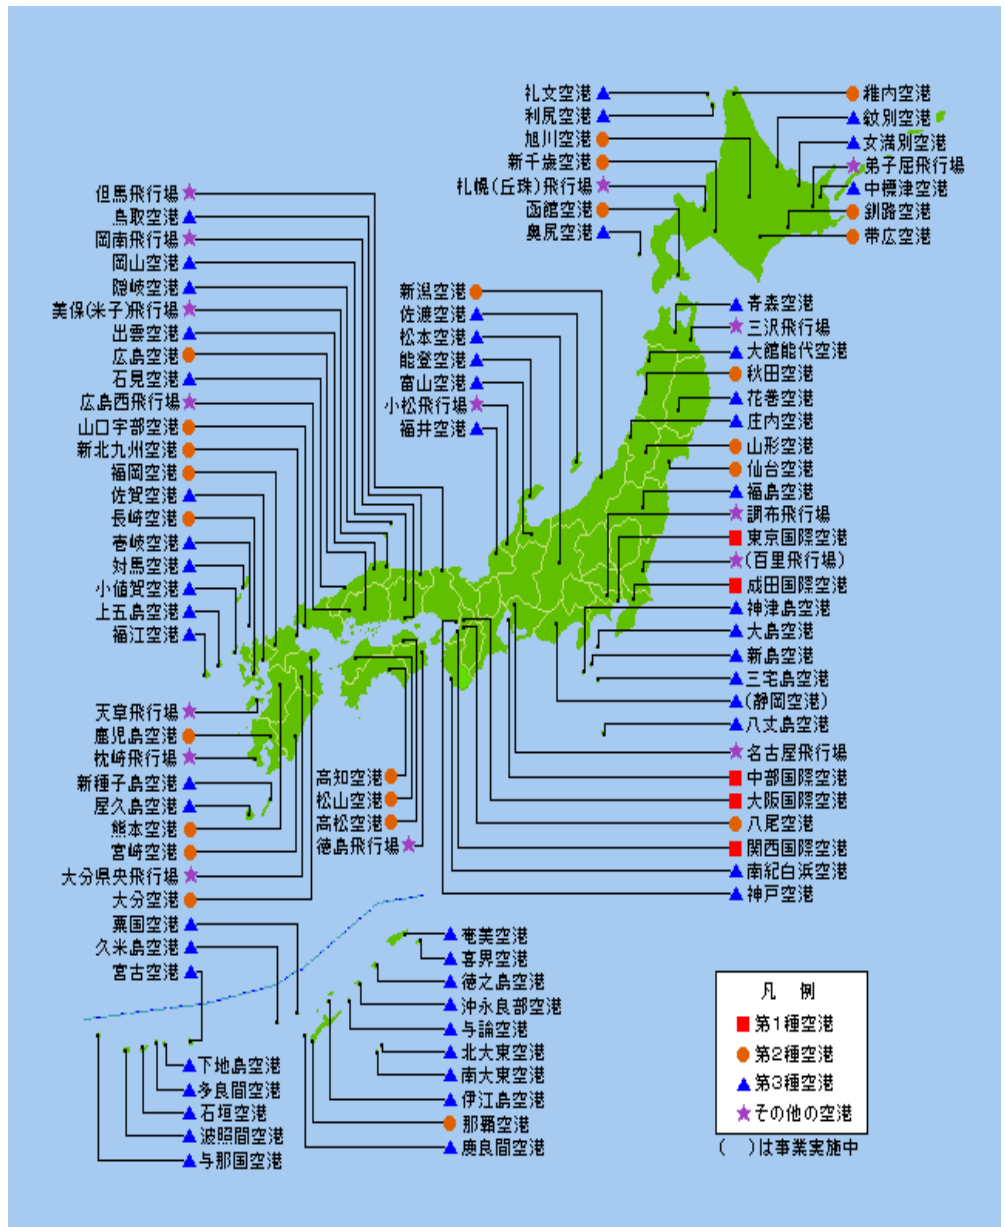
礼文空港
利尻空港
旭川空港
新千歳空港
札幌(丘珠)飛行場
函館空港
奥尻空港

稚内空港
紋別空港
女満別空港
弟子屈飛行場
中標津空港
釧路空港
帯広空港

但馬飛行場
鳥取空港
岡南飛行場
岡山空港
隠岐空港
美保(米子)飛行場
出雲空港
広島空港
石見空港
広島西飛行場
山口宇部空港
新北九州空港
福岡空港
佐賀空港
長崎空港
壱岐空港
対馬空港
小値賀空港
上五島空港
福江空港

新潟空港
佐渡空港
松本空港
能登空港
富山空港
小松飛行場
福井空港

青森空港
三沢飛行場
大館能代空港
秋田空港
花巻空港
庄内空港
山形空港
仙台空港
福島空港
調布飛行場
東京国際空港
(百里飛行場)
成田国際空港
神津島空港
大島空港
新島空港
三宅島空港
(静岡空港)
八丈島空港
名古屋飛行場
中部国際空港
大阪国際空港
八尾空港
関西国際空港
南紀白浜空港
神戸空港

天草飛行場
鹿児島空港
枕崎飛行場
新種子島空港
屋久島空港
熊本空港
宮崎空港
大分県央飛行場
大分空港

高知空港
松山空港
高松空港
徳島飛行場

粟国空港
久米島空港
宮古空港

奄美空港
喜界空港
徳之島空港
沖永良部空港
与論空港
北大東空港
南大東空港
伊江島空港
那覇空港
慶良間空港

下地島空港
多良間空港
石垣空港
波照間空港
与那国空港

凡 例
第1種空港
第2種空港
第3種空港
その他の空港
( )は事業実施中